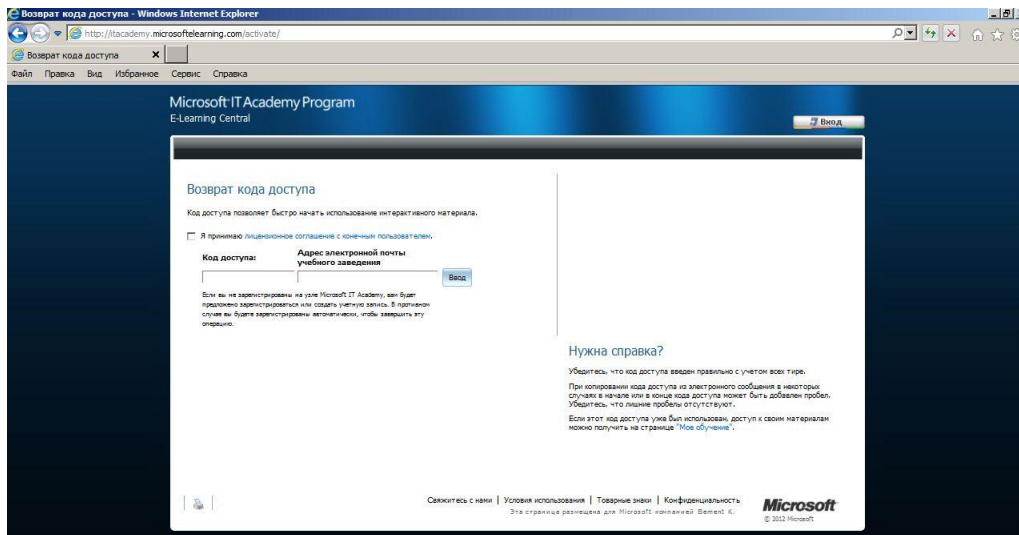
Возврат кода доступа - Windows Internet Explorer

http://itacademy.microsoftelearning.com/activate/

Возврат кода доступа

Файл Правка Вид Избранное Сервис Справка

Microsoft IT Academy Program
E-Learning Central

Вход

Возврат кода доступа

Код доступа позволяет быстро начать использование интерактивного материала.

Я принимаю лицензионное соглашение с конечным пользователем.

Код доступа:

Адрес электронной почты учебного заведения

Ввод

Если вы не зарегистрированы на узле Microsoft IT Academy, вам будет предложено зарегистрироваться или создать учетную запись. В противном случае вы будете зарегистрированы автоматически, чтобы завершить эту операцию.

Нужна справка?

Убедитесь, что код доступа введен правильно с учетом всех тире.

При копировании кода доступа из электронного сообщения в некоторых случаях в начале или в конце кода доступа может быть добавлен пробел. Убедитесь, что лишние пробелы отсутствуют.

Если этот код доступа уже был использован, доступ к своим материалам можно получить на странице "Мое обучение".

Свяжитесь с нами | Условия использования | Товарные знаки | Конфиденциальность

Эта страница размещена для Microsoft компанией Element K.

Microsoft
© 2012 Microsoft